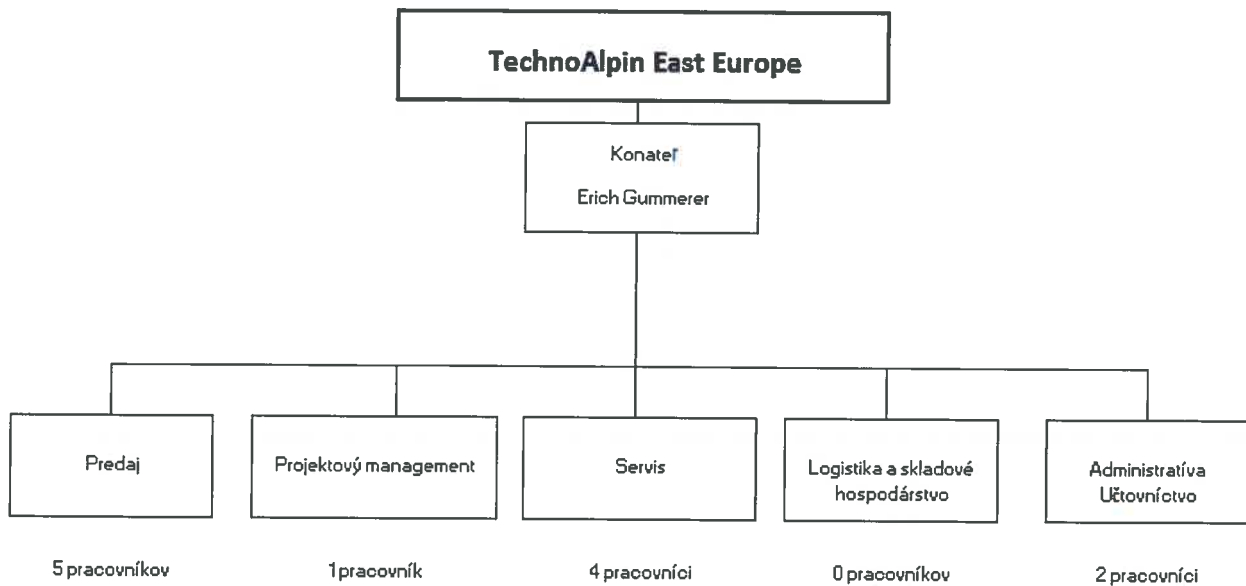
TechnoAlpin East Europe

Konateľ

Erich Gummerer

Predaj

5 pracovníkov

Projektový management

1 pracovník

Servis

4 pracovníci

Logistika a skladové hospodárstvo

0 pracovníkov

Administratíva Účtovníctvo

2 pracovníci